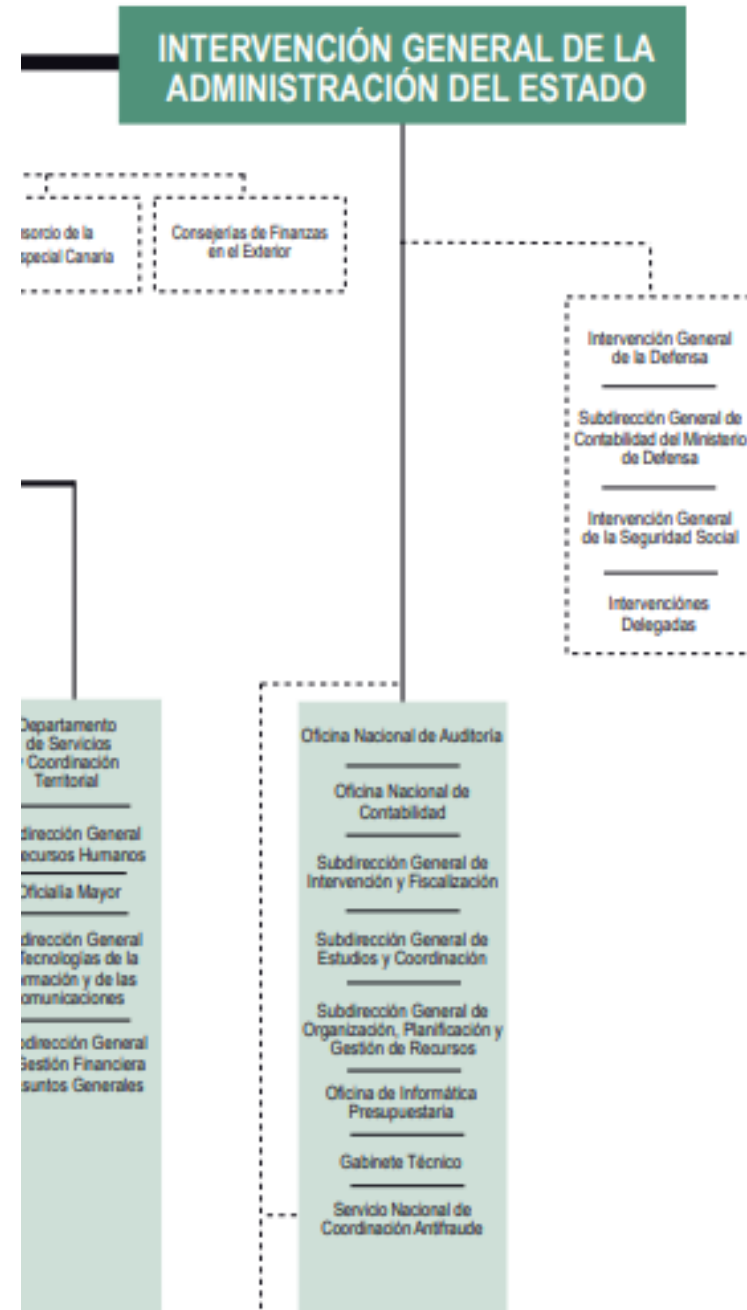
INTERVENCIÓN GENERAL DE LA ADMINISTRACIÓN DEL ESTADO

sorcio de la
special Canaria

Consejerías de Finanzas en el Exterior

Intervención General de la Defensa

Subdirección General de Contabilidad del Ministerio de Defensa

Intervención General de la Seguridad Social

Intervenciónes Delegadas

Departamento de Servicios
Coordinación Territorial

dirección General
ecursos Humanos

Oficialía Mayor

dirección General
Tecnologías de la
rmación y de las
omunicaciones

odirección General
Gestión Financiera
suntos Generales

Oficina Nacional de Auditoría

Oficina Nacional de Contabilidad

Subdirección General de Intervención y Fiscalización

Subdirección General de Estudios y Coordinación

Subdirección General de Organización, Planificación y Gestión de Recursos

Oficina de Informática Presupuestaria

Gabinete Técnico

Servicio Nacional de Coordinación Antifraude